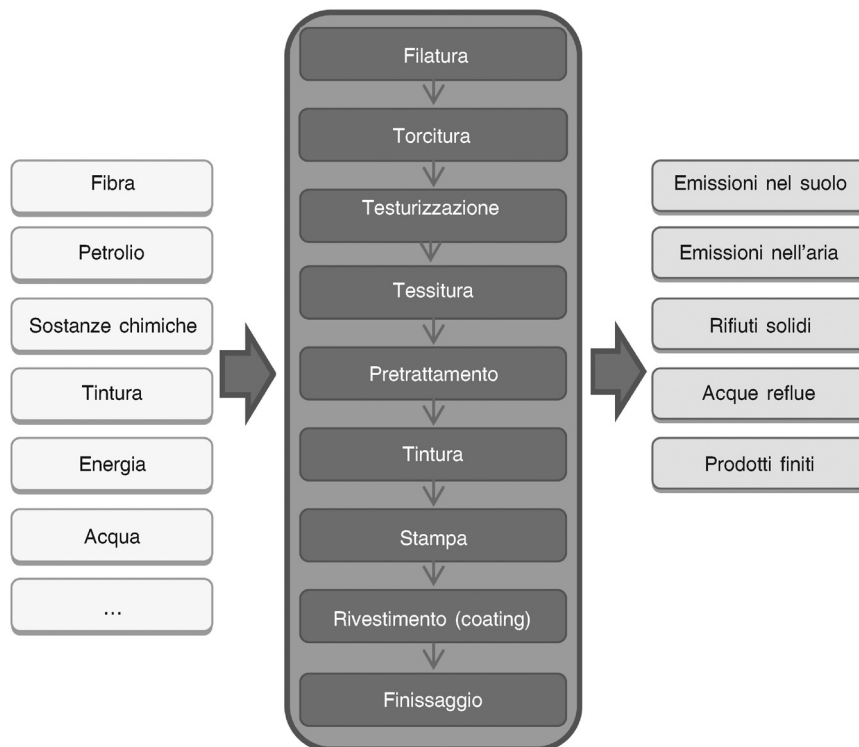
Fibra

Petrolio

Sostanze chimiche

Tintura

Energia

Acqua

...

Filatura

Torcitura

Testurizzazione

Tessitura

Pretrattamento

Tintura

Stampa

Rivestimento (coating)

Finissaggio

Emissioni nel suolo

Emissioni nell'aria

Rifiuti solidi

Acque reflue

Prodotti finiti